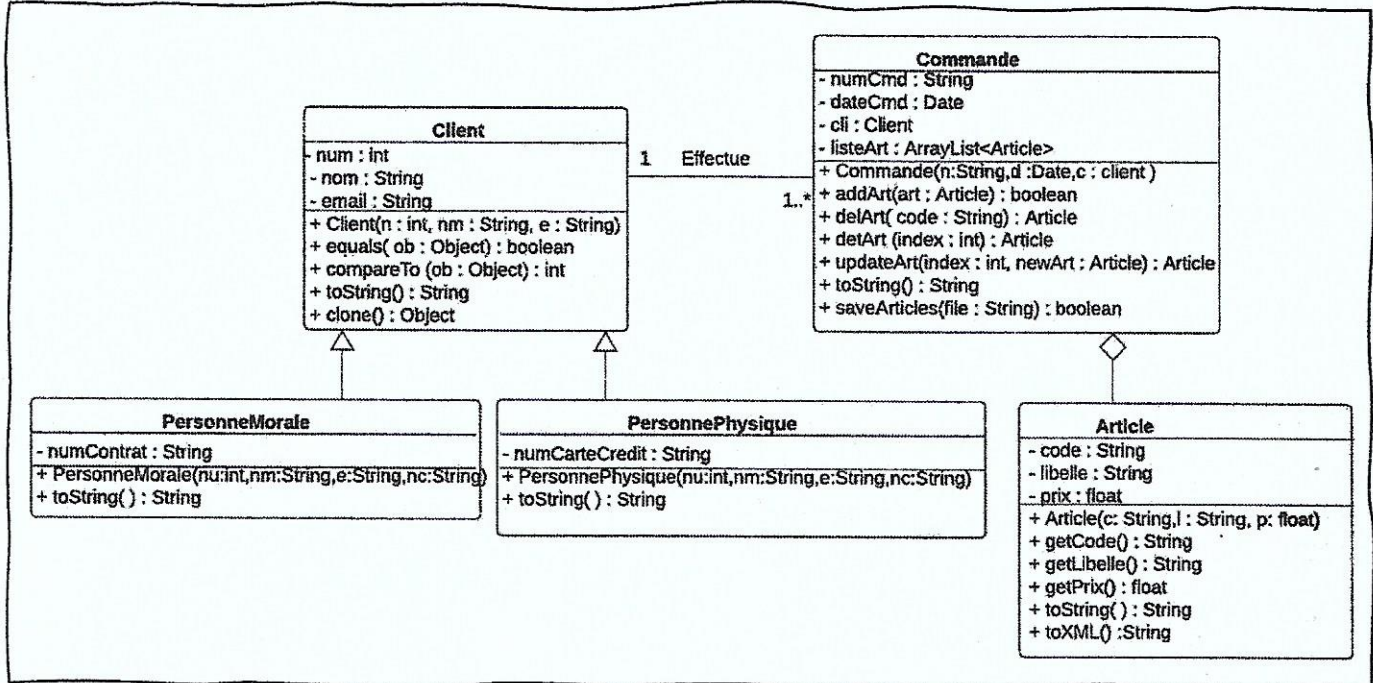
Client
- num : int
- nom : String
- email : String
+ Client(n : int, nm : String, e : String)
+ equals( ob : Object) : boolean
+ compareTo (ob : Object) : int
+ toString() : String
+ clone() : Object

1 Effectue 1..*

Commande
- numCmd : String
- dateCmd : Date
- cli : Client
- listeArt : ArrayList<Article>
+ Commande(n:String,d :Date,c : client )
+ addArt(art ; Article) : boolean
+ delArt( code : String) : Article
+ detArt (index : int) : Article
+ updateArt(index : int, newArt ; Article) : Article
+ toString() : String
+ saveArticles(file : String) : boolean

PersonneMorale
- numContrat : String
+ PersonneMorale(nu:int,nm:String,e:String,nc:String)
+ toString( ) : String

PersonnePhysique
- numCarteCredit : String
+ PersonnePhysique(nu:int,nm:String,e:String,nc:String)
+ toString( ) : String

Article
- code : String
- libelle : String
- prix : float
+ Article(c: String,l : String, p: float)
+ getCode() : String
+ getLibelle() : String
+ getPrix() : float
+ toString( ) : String
+ toXML() :String